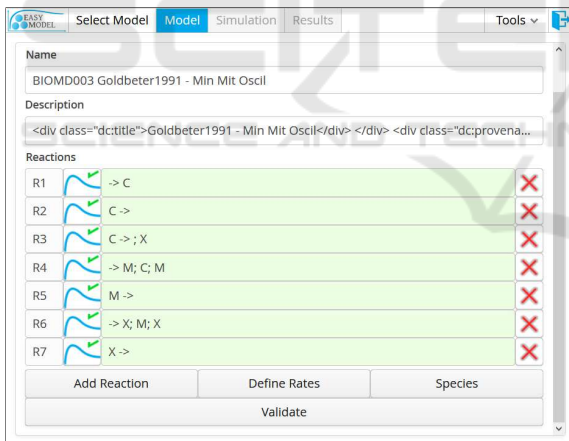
EASY MODEL Select Model Model Simulation Results Tools

Name

BIOMD003 Goldbeter1991 - Min Mit Oscil

Description

<div class="dc:title">Goldbeter1991 - Min Mit Oscil</div> </div> <div class="dc:provena...

Reactions

| | |
|---|---|
| R1 | -> C |
| R2 | C -> |
| R3 | C -> ; X |
| R4 | -> M; C; M |
| R5 | M -> |
| R6 | -> X; M; X |
| R7 | X -> |

Add Reaction Define Rates Species

Validate

SCITEPRESS SCIENCE AND TECHNOLOGY